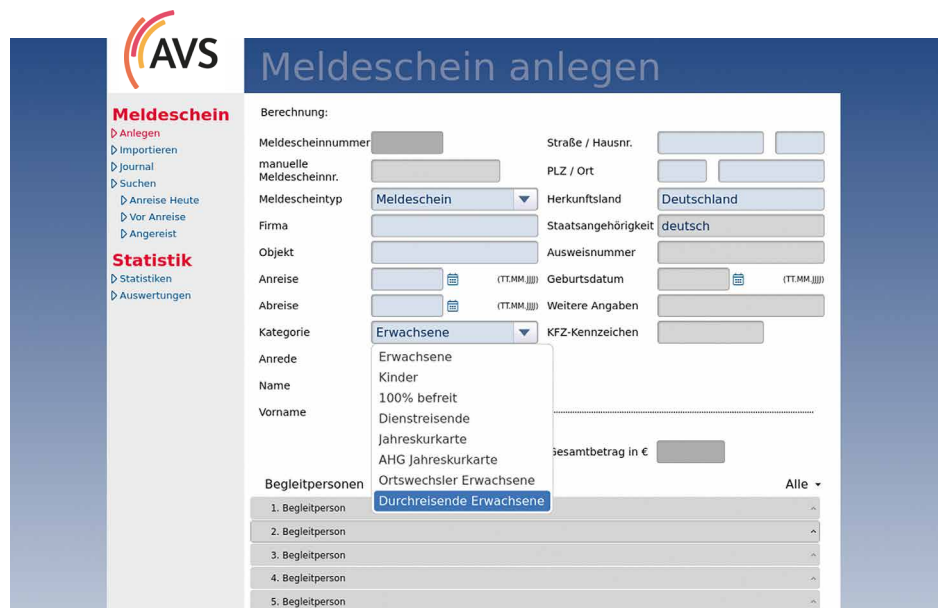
AVS

Meldeschein anlegen

Meldeschein
Anlegen
Importieren
Journal
Suchen
Anreise Heute
Vor Anreise
Angereist

Statistik
Statistiken
Auswertungen

Berechnung:

Meldescheinnummer

manuelle Meldescheinnr.

Meldescheintyp Meldeschein

Firma

Objekt

Anreise (TT.MM.JJJJ)

Abreise (TT.MM.JJJJ)

Kategorie Erwachsene

Anrede

Name

Vorname

Straße / Hausnr.

PLZ / Ort

Herkunftsland Deutschland

Staatsangehörigkeit deutsch

Ausweisnummer

Geburtsdatum (TT.MM.JJJJ)

Weitere Angaben

KFZ-Kennzeichen

Erwachsene
Kinder
100% befreit
Dienstreisende
Jahreskurkarte
AHG Jahreskurkarte
Ortswechsler Erwachsene
Durchreisende Erwachsene

Gesamtbetrag in €

Begleitpersonen

Alle

1. Begleitperson
2. Begleitperson
3. Begleitperson
4. Begleitperson
5. Begleitperson